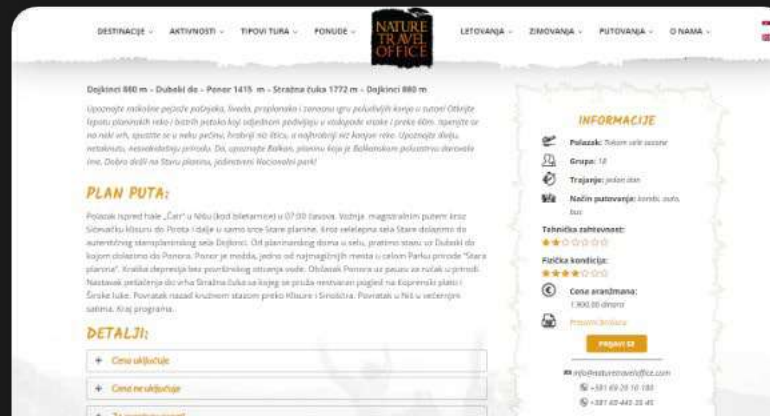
DESTINACIJE ⌄ AKTIVNOSTI ⌄ TIPOVI TURA ⌄ PONUDE ⌄

NATURE TRAVEL OFFICE

LETOVANJA ⌄ ZIMOVANJA ⌄ PUTOVANJA ⌄ O NAMA ⌄

Dojkinci 880 m – Dubski do – Ponor 1415 m – Stražna čuka 1772 m – Dojkinci 880 m

Upoznajte nadaleko pejzaže pašnjaka, livada, proplanaka i zanosnu igru poludivljih konja u susret! Otkrijte lepotu planinskih reka i bistrih potoka koji zajedno podvijaju u vodopade strake i preko 60m. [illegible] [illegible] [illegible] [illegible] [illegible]. Upoznajte divlju, netaknutu, neosvojenu prirodu. Da, upoznajte Balkan, planinu koja je Balkanskom poluostrvu darovala ime. Dobro došli na Staru planinu, jedinstveni Nacionalni park!

PLAN PUTA:

Polazak ispred hale „Čair" u Nišu (kod biletarnice) u 07:00 časova. Vožnja magistralnim putem kroz Sićevačku klisuru do Pirota i dalje u samo srce Stare planine. Kroz selelepna sela Stare dolazimo do autentičnog staroplaninskog sela Dojkinci. Od planinarskog doma u selu, pratimo stazu uz Dubski do kojom dolazimo do Ponora. Ponor je možda, jedno od najmagičnijih mesta u celom Parku prirode "Stara planina". Kraška depresija bez površinskog oticanja vode. Obilazak Ponora uz pauzu za ručak u prirodi. Nastavak pešačenja do vrha Stražna čuka sa kojeg se pruža neverovatan pogled na Koprenski plato i Šinske luke. Povratak nazad kružnom stazom preko Klisure i Sinološta. Povratak u Niš u večernjim satima. Kraj programa.

DETALJI:

+ Cena uključuje

+ Cena ne uključuje

+ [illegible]

INFORMACIJE

Polazak: Tokom cele sezone

Grupa: 18

Trajanje: jedan dan

Način putovanja: kombi, auto, bus

Tehnička zahtevnost:

Fizička kondicija:

Cena aranžmana: 1.900,00 dinara

Preuzmi Brošuru

PRIJAVI SE

info@naturetravelloffice.com

+381 69 20 16 180

+381 63 445 25 45